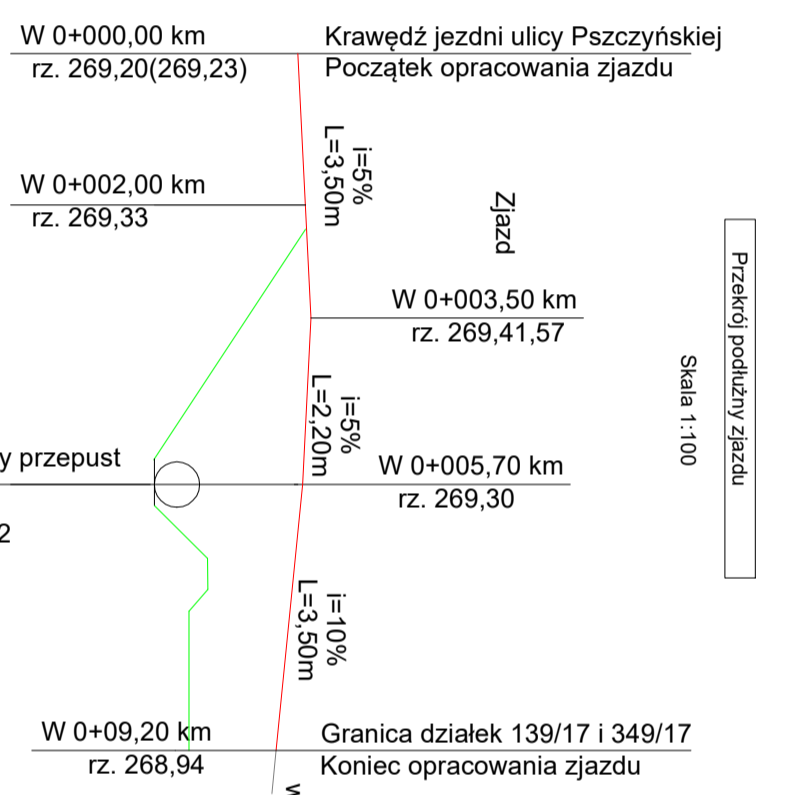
W 0+000,00 km
rz. 269,20(269,23)

Krawędź jezdni ulicy Pszczyńskiej
Początek opracowania zjazdu

i=5%
L=3,50m

W 0+002,00 km
rz. 269,33

Zjazd

W 0+003,50 km
rz. 269,41,57

Przekrój podłużny zjazdu

Skala 1:100

i=5%
L=2,20m

y przepust

W 0+005,70 km
rz. 269,30

2

i=10%
L=3,50m

W 0+09,20 km
rz. 268,94

Granica działek 139/17 i 349/17
Koniec opracowania zjazdu